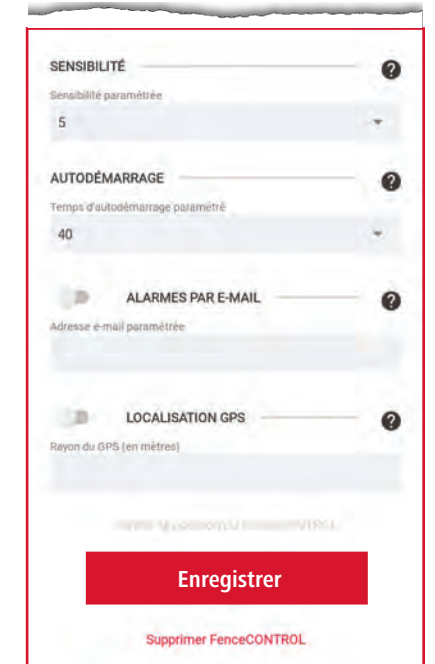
SENSIBILITÉ

Sensibilité paramétrée

5

AUTODÉMARRAGE

Temps d'autodémarrage paramétré

40

ALARMES PAR E-MAIL

Adresse e-mail paramétrée

LOCALISATION GPS

Rayon du GPS (en mètres)

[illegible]

Enregistrer

Supprimer FenceCONTROL